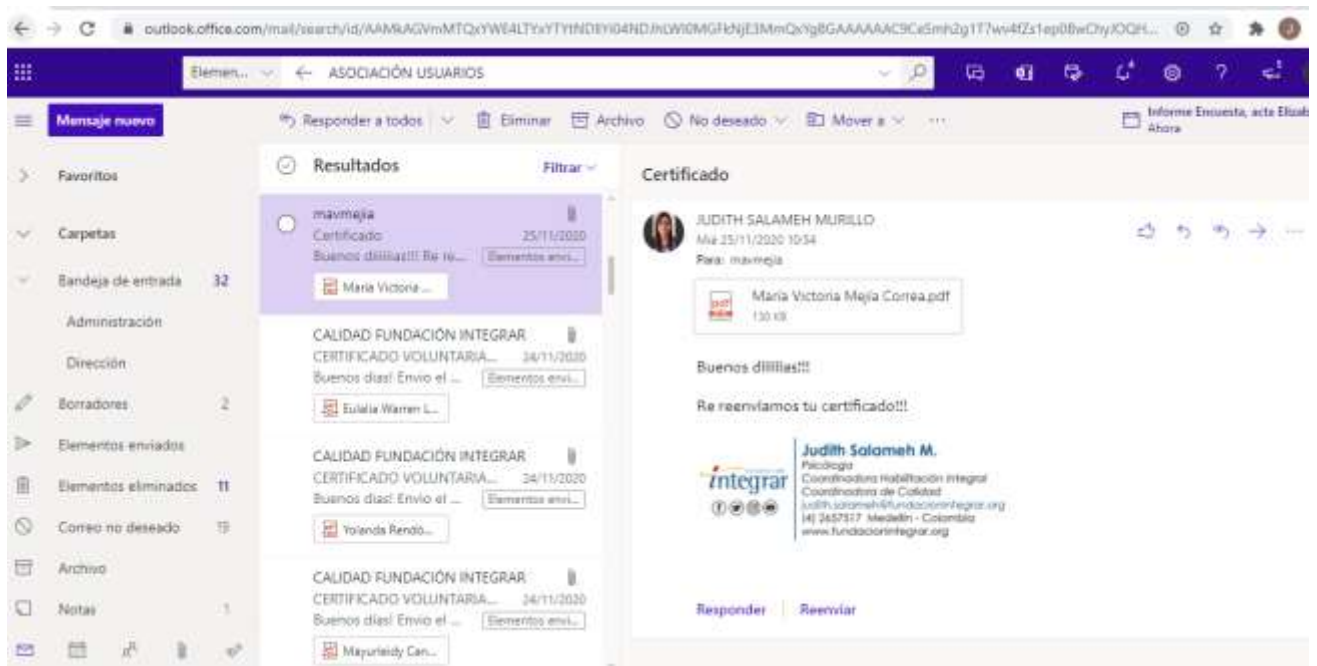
outlook.office.com/mail/search/id/AAMkAGVmMTQxYWE4LTYxYTYtNDEYi04NDJhLWI0MGFkNjE3MmQxYgBGAAAAAAC9Ce5mh2g1T7wv4fZs1ep0BwChyJOQH...

Elemen... ← ASOCIACIÓN USUARIOS

Mensaje nuevo

Responder a todos | Eliminar | Archivo | No deseado | Mover a | ···

Informe Encuesta, acta Elizab
Ahora

Favoritos

Carpetas

Bandeja de entrada 32

Administración

Dirección

Borradores 2

Elementos enviados

Elementos eliminados 11

Correo no deseado 19

Archivo

Notas 1

Resultados Filtrar

mavmejia
Certificado 25/11/2020
Buenos diiiiias!!! Re re... Elementos envi...
María Victoria ...

CALIDAD FUNDACIÓN INTEGRAR
CERTIFICADO VOLUNTARIA... 24/11/2020
Buenos dias! Envio el ... Elementos envi...
Eulalia Warren L...

CALIDAD FUNDACIÓN INTEGRAR
CERTIFICADO VOLUNTARIA... 24/11/2020
Buenos dias! Envio el ... Elementos envi...
Yolanda Rendó...

CALIDAD FUNDACIÓN INTEGRAR
CERTIFICADO VOLUNTARIA... 24/11/2020
Buenos dias! Envio el ... Elementos envi...
Mayurleidy Can...

Certificado

JUDITH SALAMEH MURILLO
Mié 25/11/2020 10:54
Para: mavmejia

María Victoria Mejía Correa.pdf
130 KB

Buenos diiiiias!!!

Re reenviamos tu certificado!!!

integrar
Judith Salameh M.
Psicóloga
Coordinadora Habilitación Integral
Coordinadora de Calidad
judith.salameh@fundacionintegrar.org
(4) 2657517 Medellín - Colombia
www.fundacionintegrar.org

Responder | Reenviar